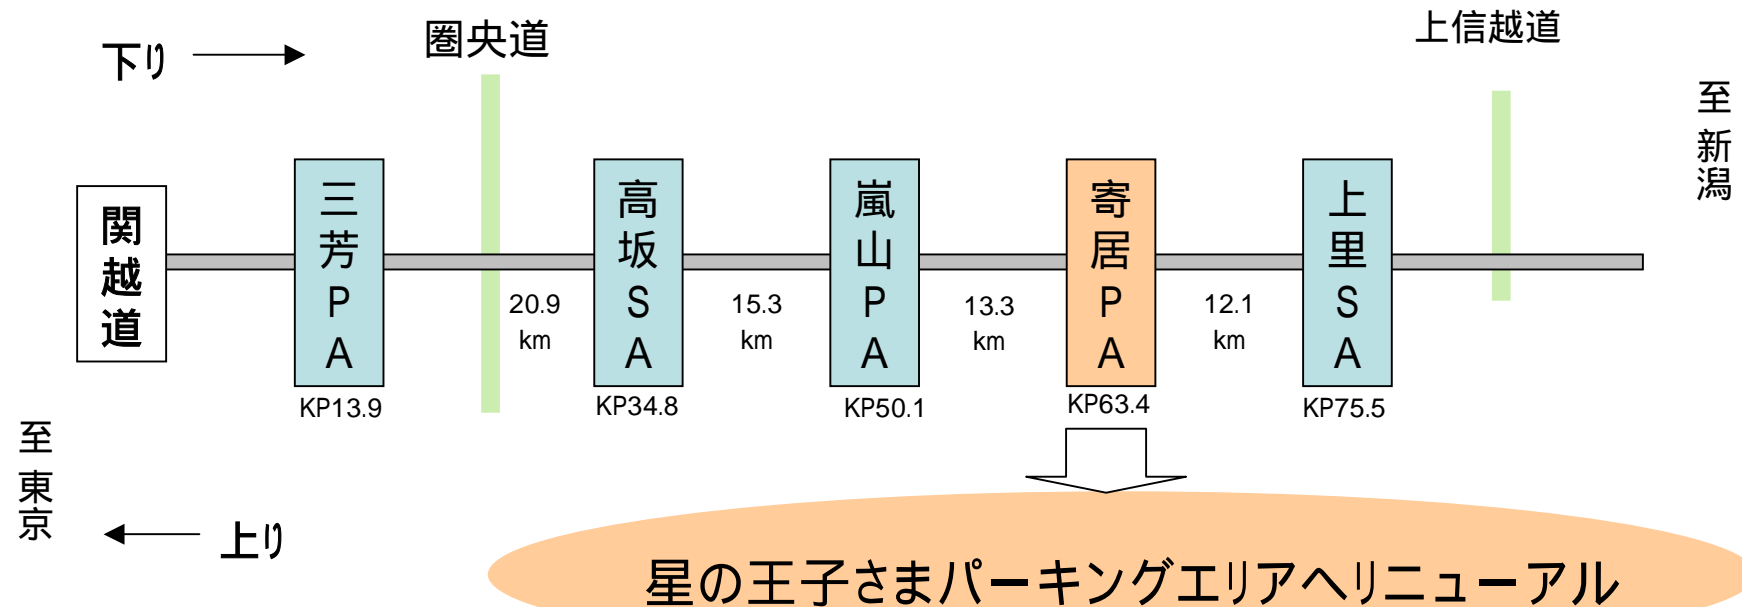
下り

圏央道

上信越道

至新潟

関越道

三芳PA
KP13.9

20.9 km

高坂SA
KP34.8

15.3 km

嵐山PA
KP50.1

13.3 km

寄居PA
KP63.4

12.1 km

上里SA
KP75.5

至東京

上り

星の王子さまパーキングエリアへリニューアル